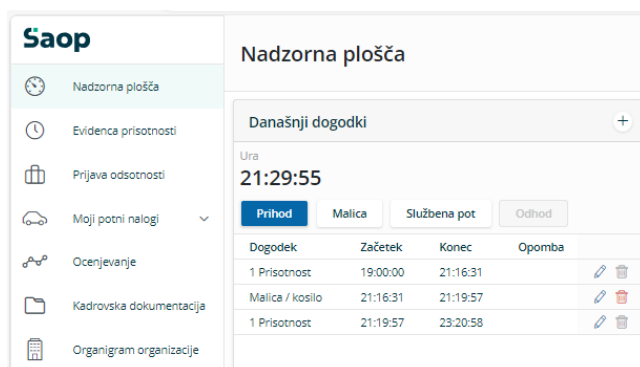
Saop

Nadzorna plošča
Evidenca prisotnosti
Prijava odsotnosti
Moji potni nalogi
Ocenjevanje
Kadrovska dokumentacija
Organigram organizacije

Nadzorna plošča

Današnji dogodki

+

Ura
21:29:55

Prihod
Malica
Službena pot
Odhod

| Dogodek | Začetek | Konec | Opomba |
|---|---|---|---|
| 1 Prisotnost | 19:00:00 | 21:16:31 | |
| Malica / kosilo | 21:16:31 | 21:19:57 | |
| 1 Prisotnost | 21:19:57 | 23:20:58 | |